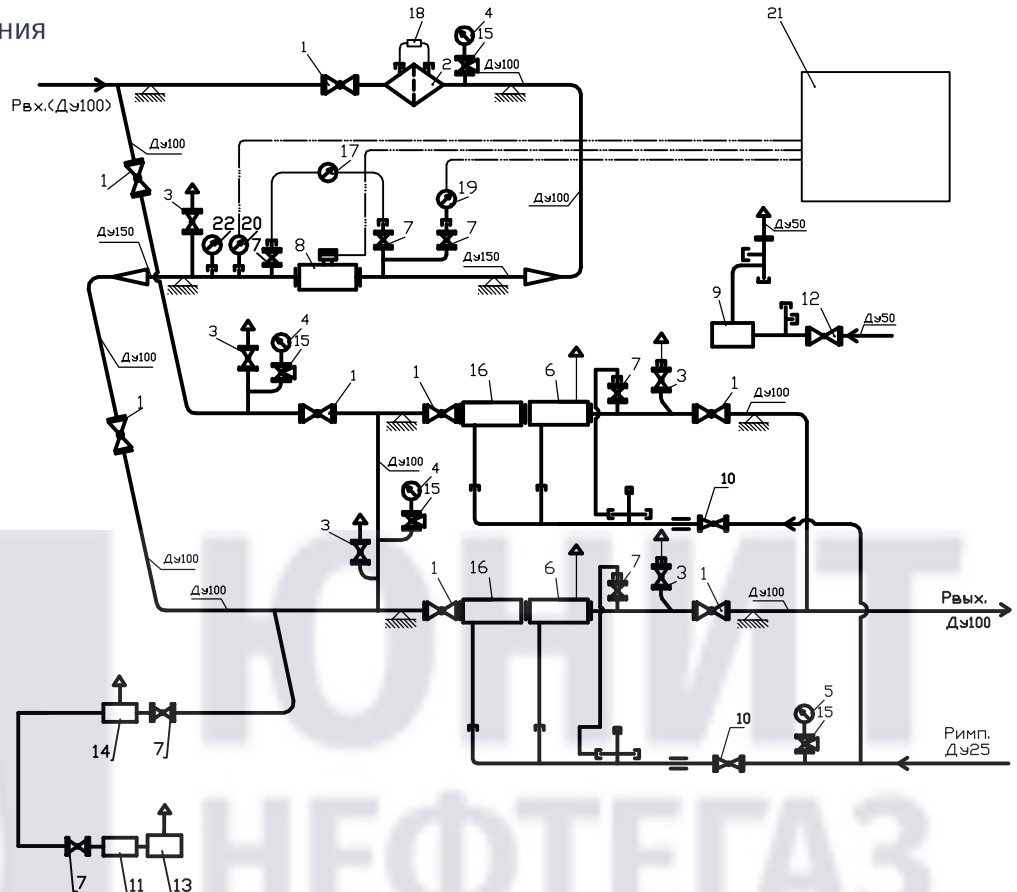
ния

18 4 21
1 15
2 Ду100
Рвх.(Ду100)
Ду100
1 17
3 19 Ду100
22 20 7 8 7 7
Ду150
Ду150
Ду50
Ду100
3 4 9 12 Ду50
15
16 6 7 3
1 1 1 Ду100
Ду100
4
15 10
3
Ду100
Ду100 16 6 7 3
1 1 Ду100
Рвых.
Ду100
5
14 7 10 15 Римп.
Ду25
7 11 13

ЮНИТ
НЕФТЕГАЗ